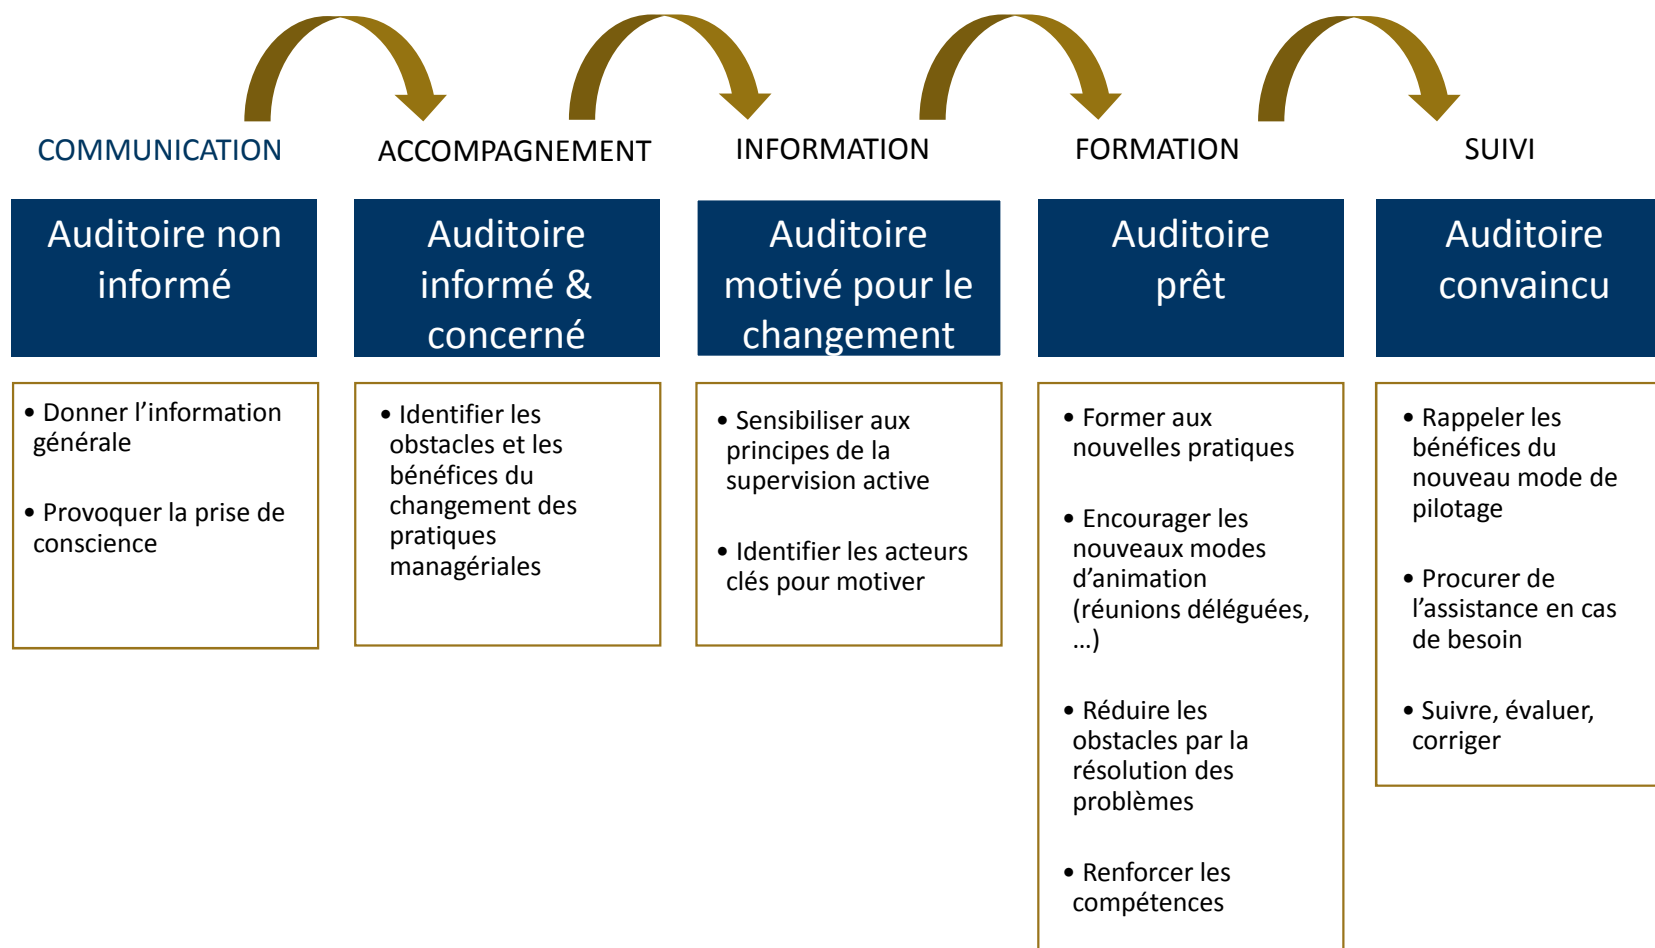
COMMUNICATION

ACCOMPAGNEMENT

INFORMATION

FORMATION

SUIVI

Auditoire non informé

Auditoire informé & concerné

Auditoire motivé pour le changement

Auditoire prêt

Auditoire convaincu

• Donner l’information générale

• Provoquer la prise de conscience

• Identifier les obstacles et les bénéfices du changement des pratiques managériales

• Sensibiliser aux principes de la supervision active

• Identifier les acteurs clés pour motiver

• Former aux nouvelles pratiques

• Encourager les nouveaux modes d’animation (réunions déléguées, …)

• Réduire les obstacles par la résolution des problèmes

• Renforcer les compétences

• Rappeler les bénéfices du nouveau mode de pilotage

• Procurer de l’assistance en cas de besoin

• Suivre, évaluer, corriger